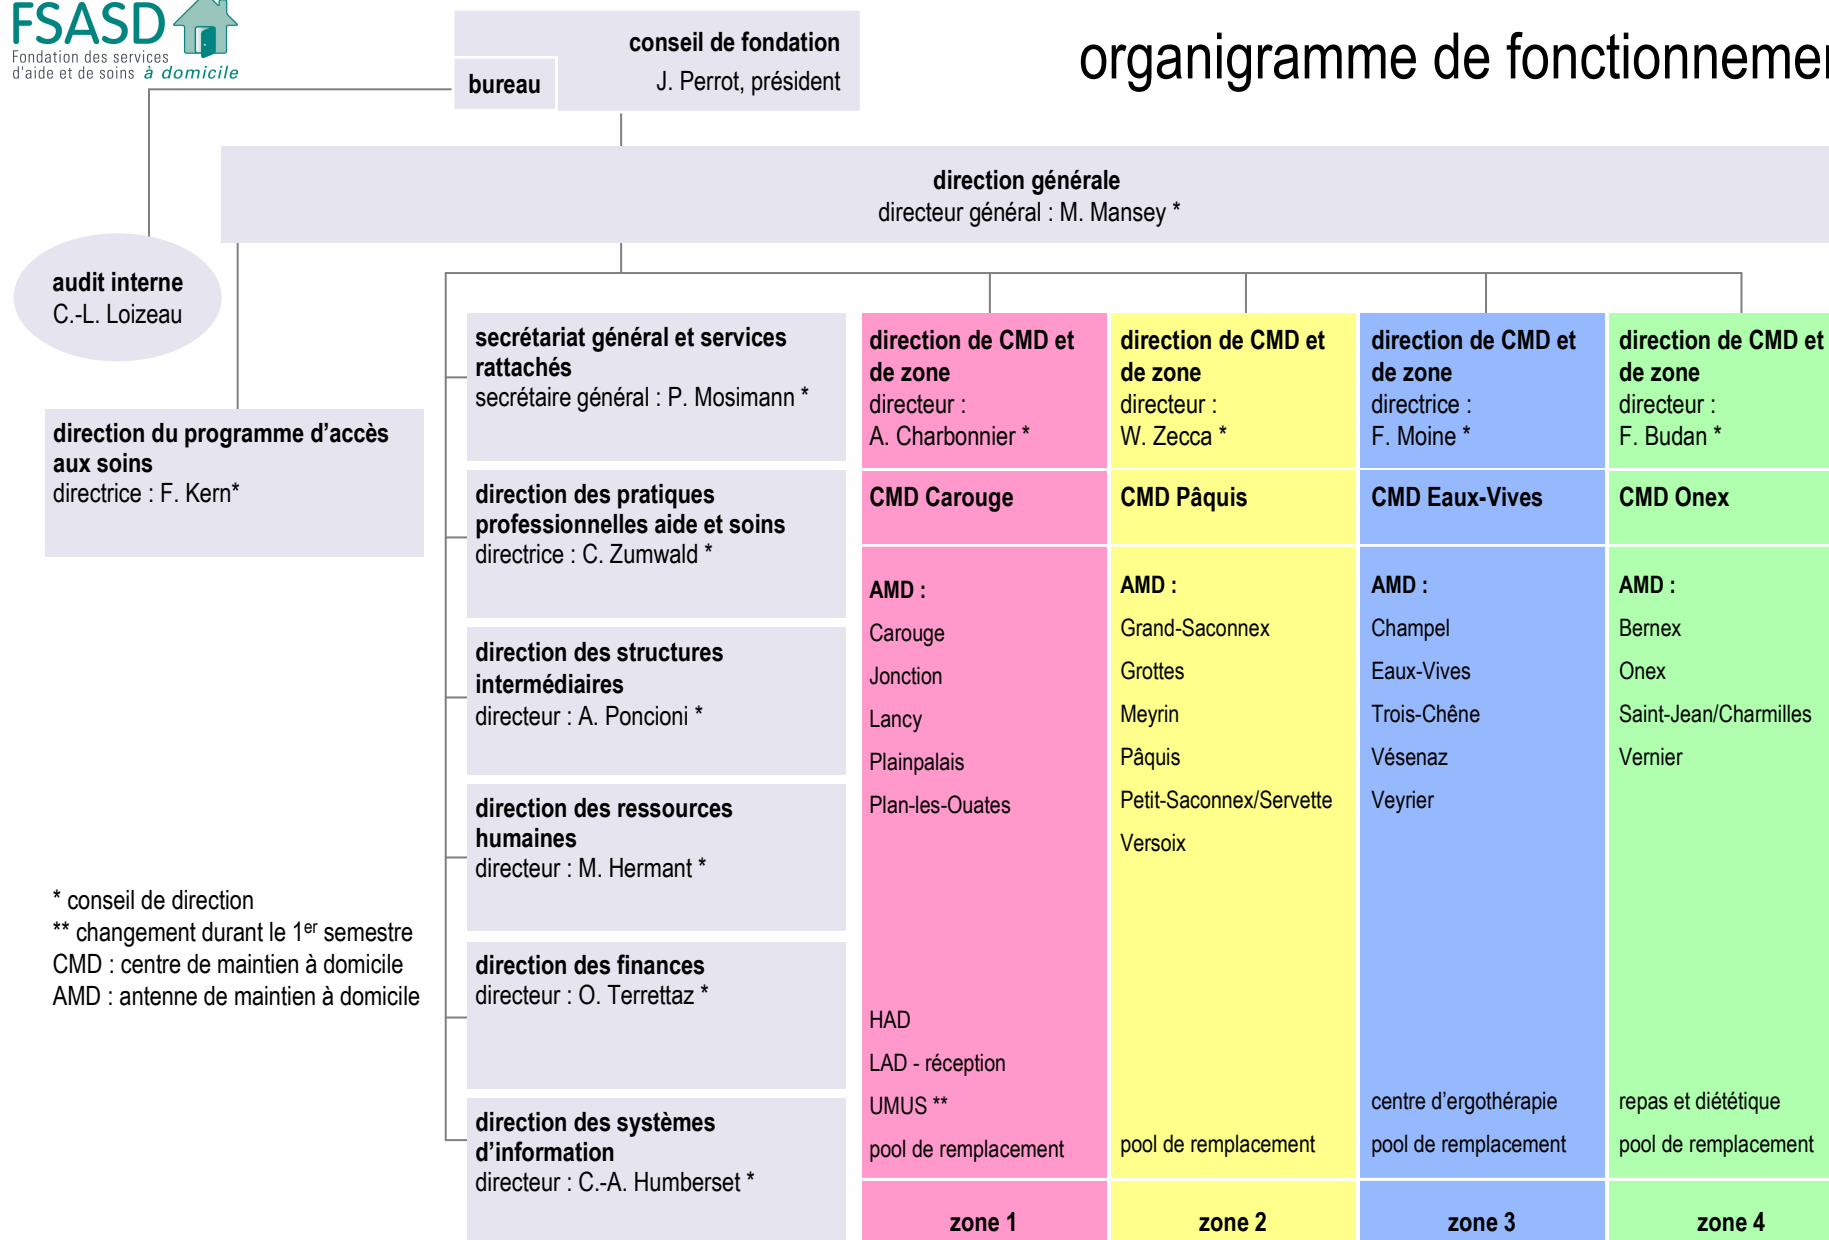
FSASD
Fondation des services d'aide et de soins à domicile

conseil de fondation
J. Perrot, président
bureau

organigramme de fonctionneme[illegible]

direction générale
directeur général : M. Mansey *

audit interne
C.-L. Loizeau

direction du programme d'accès aux soins
directrice : F. Kern*

secrétariat général et services rattachés
secrétaire général : P. Mosimann *

direction des pratiques professionnelles aide et soins
directrice : C. Zumwald *

direction des structures intermédiaires
directeur : A. Poncioni *

direction des ressources humaines
directeur : M. Hermant *

direction des finances
directeur : O. Terrettaz *

direction des systèmes d'information
directeur : C.-A. Humberset *

* conseil de direction
** changement durant le 1$^{er}$ semestre
CMD : centre de maintien à domicile
AMD : antenne de maintien à domicile

direction de CMD et de zone
directeur :
A. Charbonnier *

CMD Carouge

AMD :
Carouge
Jonction
Lancy
Plainpalais
Plan-les-Ouates

HAD
LAD - réception
UMUS **
pool de remplacement

zone 1

direction de CMD et de zone
directeur :
W. Zecca *

CMD Pâquis

AMD :
Grand-Saconnex
Grottes
Meyrin
Pâquis
Petit-Saconnex/Servette
Versoix

pool de remplacement

zone 2

direction de CMD et de zone
directrice :
F. Moine *

CMD Eaux-Vives

AMD :
Champel
Eaux-Vives
Trois-Chêne
Vésenaz
Veyrier

centre d'ergothérapie
pool de remplacement

zone 3

direction de CMD et de zone
directeur :
F. Budan *

CMD Onex

AMD :
Bernex
Onex
Saint-Jean/Charmilles
Vernier

repas et diététique
pool de remplacement

zone 4